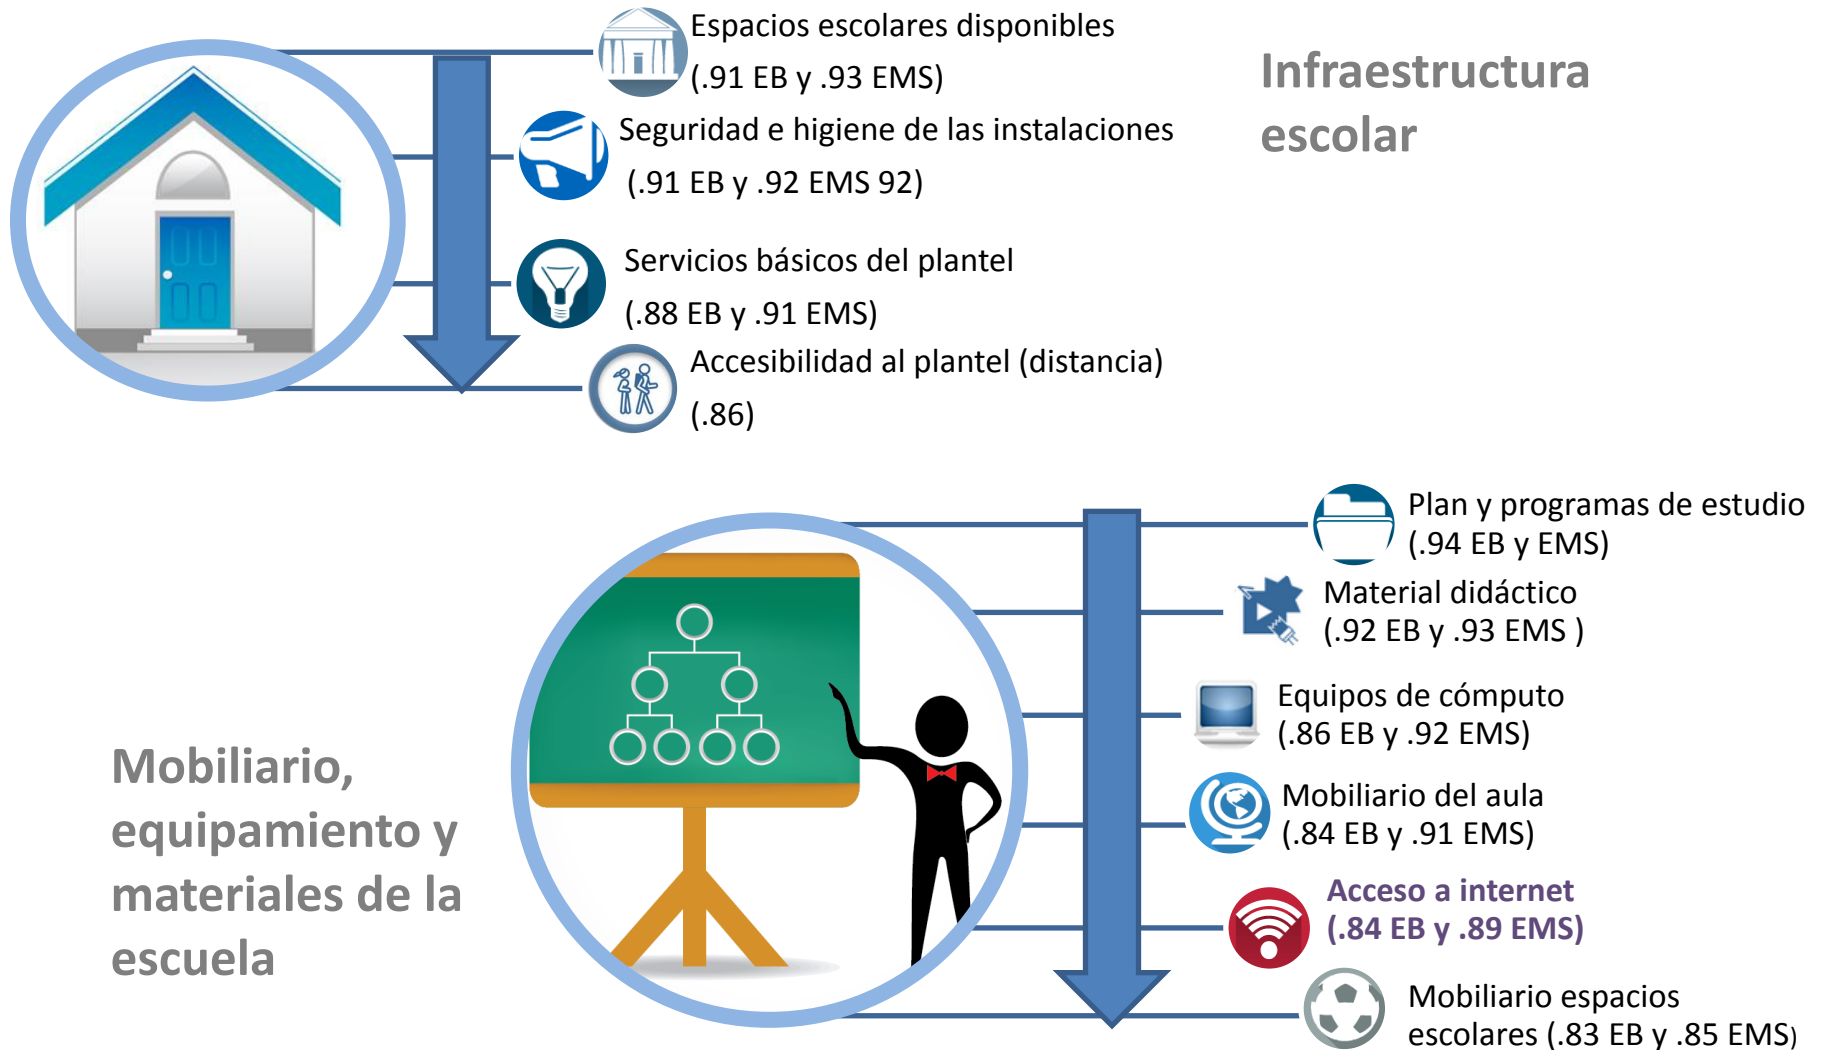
Espacios escolares disponibles (.91 EB y .93 EMS)

Seguridad e higiene de las instalaciones (.91 EB y .92 EMS 92)

Servicios básicos del plantel (.88 EB y .91 EMS)

Accesibilidad al plantel (distancia) (.86)

Infraestructura escolar

Plan y programas de estudio (.94 EB y EMS)

Material didáctico (.92 EB y .93 EMS )

Equipos de cómputo (.86 EB y .92 EMS)

Mobiliario del aula (.84 EB y .91 EMS)

Acceso a internet (.84 EB y .89 EMS)

Mobiliario espacios escolares (.83 EB y .85 EMS)

Mobiliario, equipamiento y materiales de la escuela